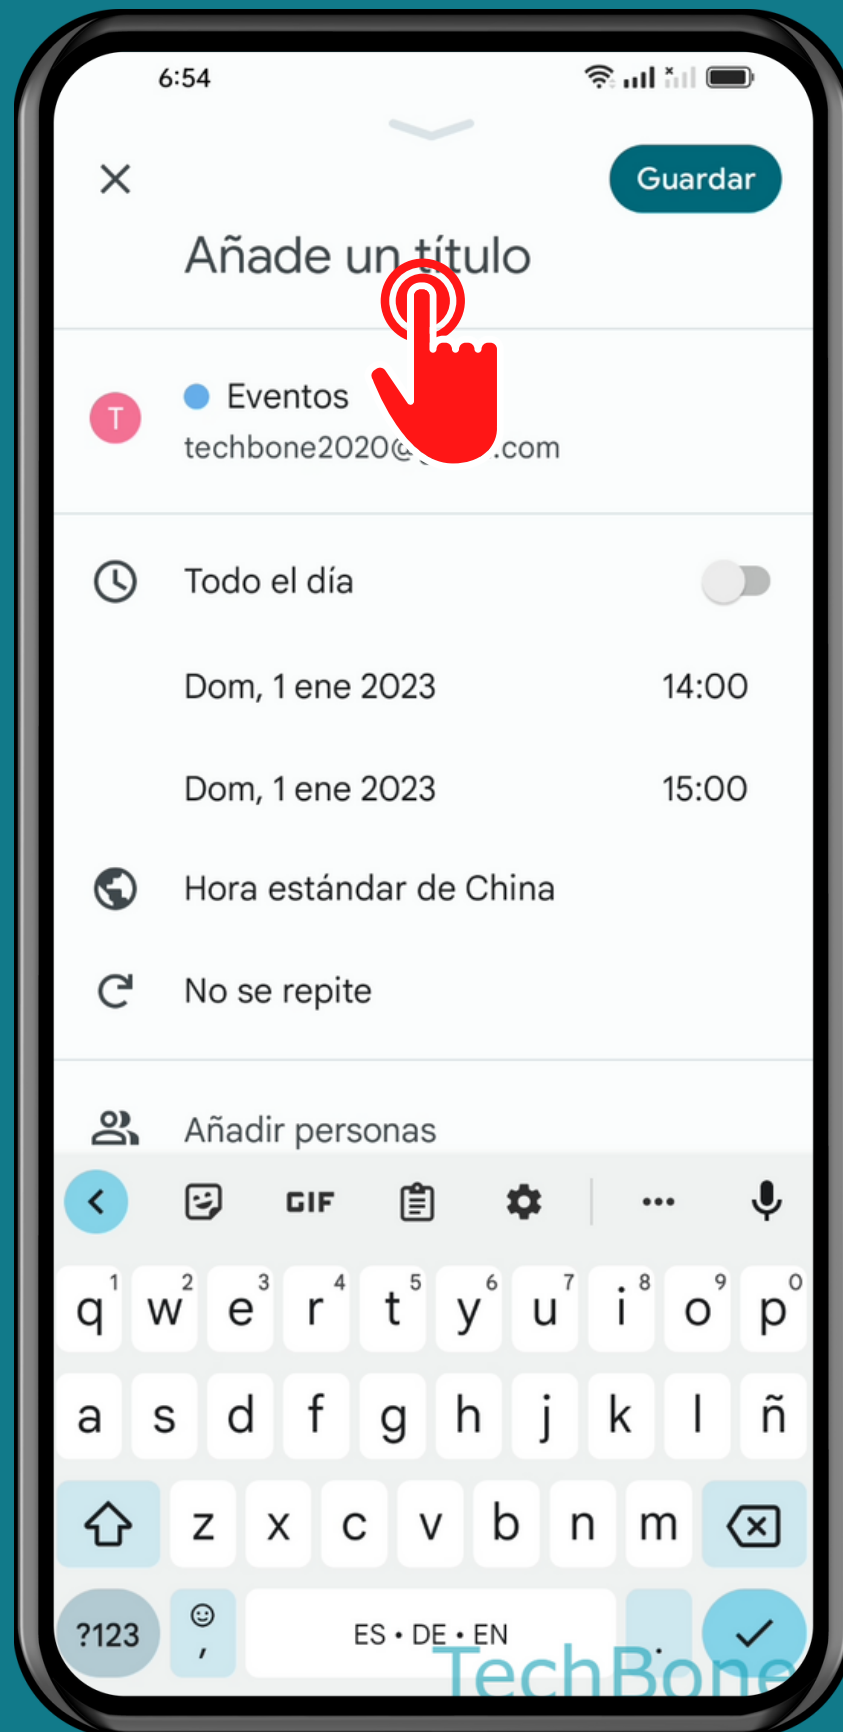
6:54

Guardar

Añade un título

T

Eventos
techbone2020@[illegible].com

Todo el día

Dom, 1 ene 2023 14:00

Dom, 1 ene 2023 15:00

Hora estándar de China

No se repite

Añadir personas

GIF

q 1 w 2 e 3 r 4 t 5 y 6 u 7 i 8 o 9 p 0
a s d f g h j k l ñ
z x c v b n m
?123 , ES • DE • EN .

TechBone